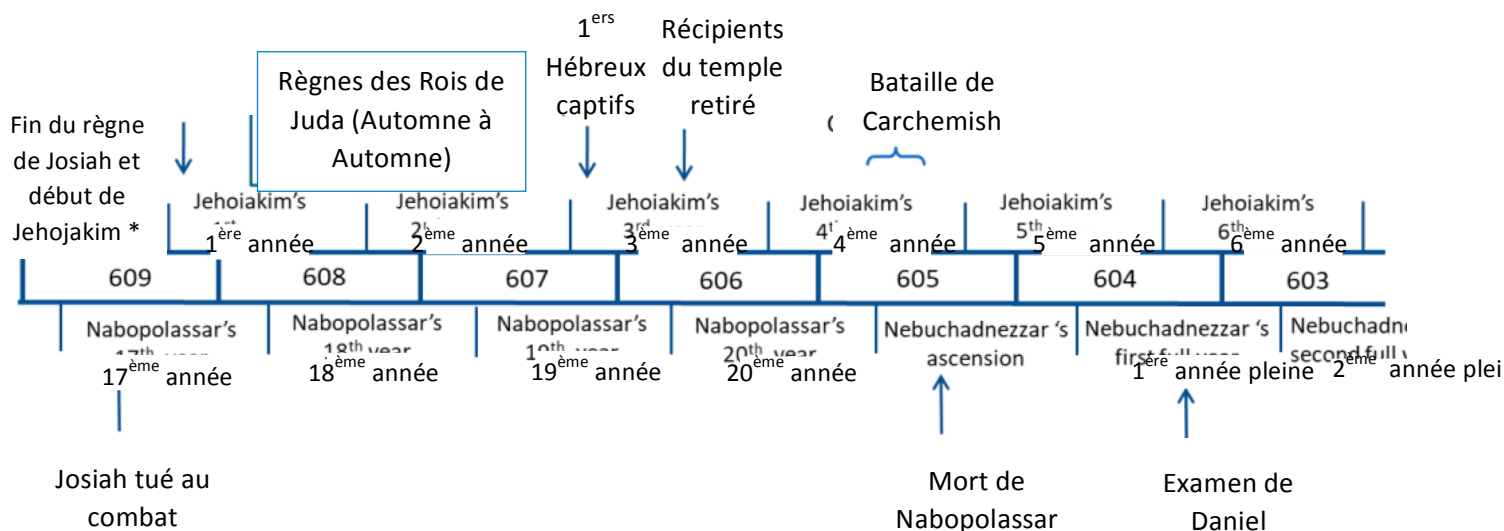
Fin du règne de Josiah et début de Jehojakim *

Règnes des Rois de Juda (Automne à Automne)

$1^{ers}$ Hébreux captifs

Récipients du temple retiré

Bataille de Carchemish

Jehoiakim's $1^{ère}$ année

Jehoiakim's $2^{ème}$ année

Jehoiakim's $3^{ème}$ année

Jehoiakim's $4^{ème}$ année

Jehoiakim's $5^{th}$ $5^{ème}$ année

Jehoiakim's $6^{th}$ $6^{ème}$ année

609

608

607

606

605

604

603

Nabopolassar's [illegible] $17^{ème}$ année

Nabopolassar's $18^{th}$ year $18^{ème}$ année

Nabopolassar's $19^{th}$ year $19^{ème}$ année

Nabopolassar's $20^{th}$ year $20^{ème}$ année

Nebuchadnezzar 's ascension

Nebuchadnezzar 's first full year $1^{ère}$ année pleine

Nebuchadne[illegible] second full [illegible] $2^{ème}$ année plei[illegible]

Josiah tué au combat

Mort de Nabopolassar

Examen de Daniel